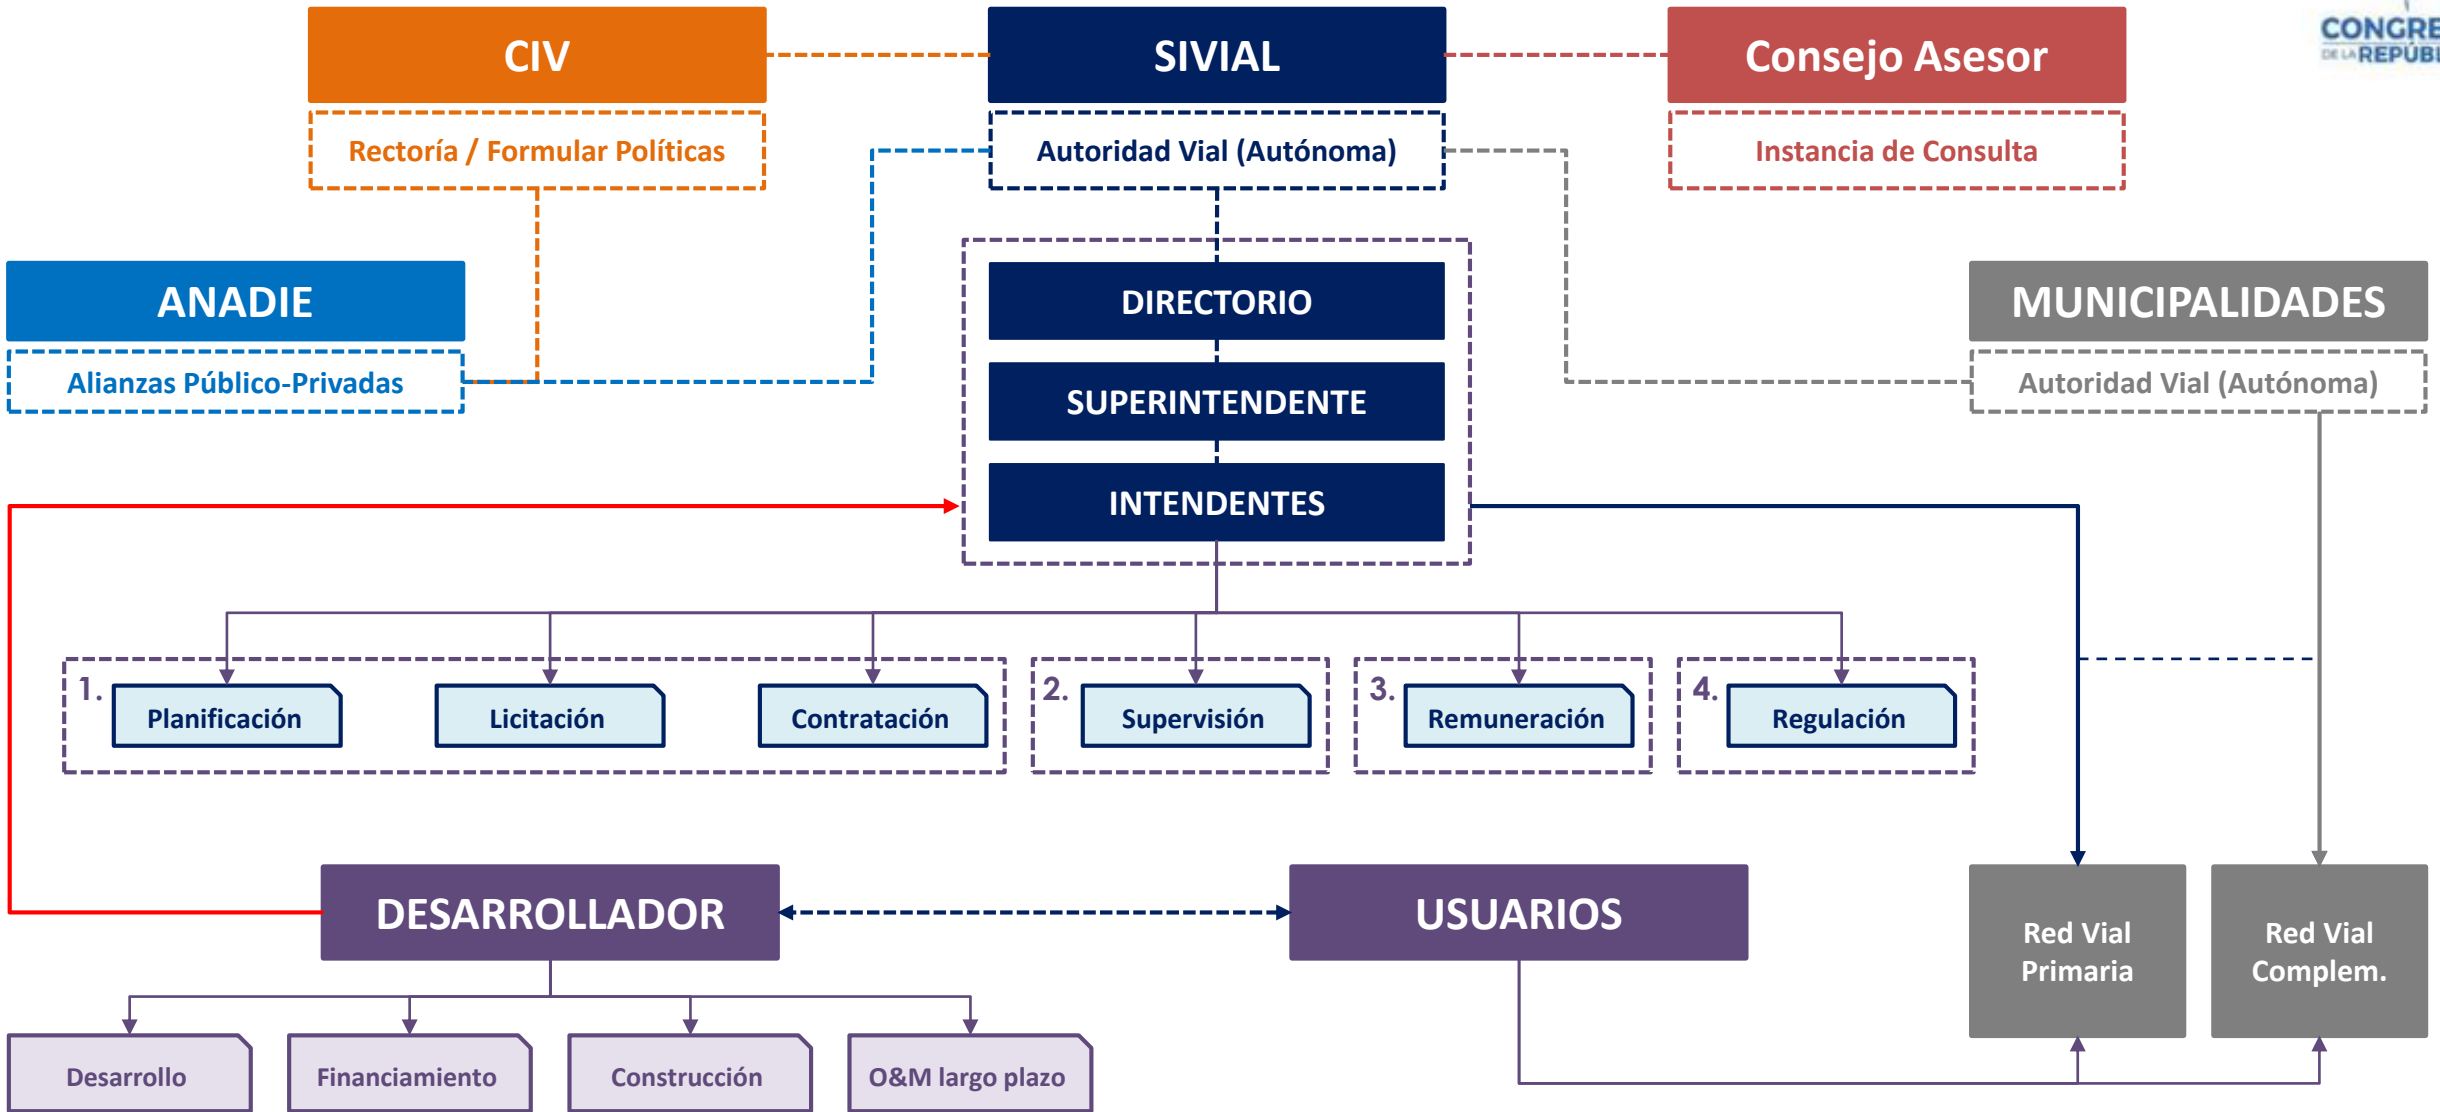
CIV

Rectoría / Formular Políticas

SIVIAL

Autoridad Vial (Autónoma)

Consejo Asesor

Instancia de Consulta

CONGRE
DE LA REPÚBL

ANADIE

Alianzas Público-Privadas

DIRECTORIO

SUPERINTENDENTE

INTENDENTES

MUNICIPALIDADES

Autoridad Vial (Autónoma)

1. Planificación

Licitación

Contratación

2. Supervisión

3. Remuneración

4. Regulación

DESARROLLADOR

USUARIOS

Red Vial Primaria

Red Vial Complem.

Desarrollo

Financiamiento

Construcción

O&M largo plazo